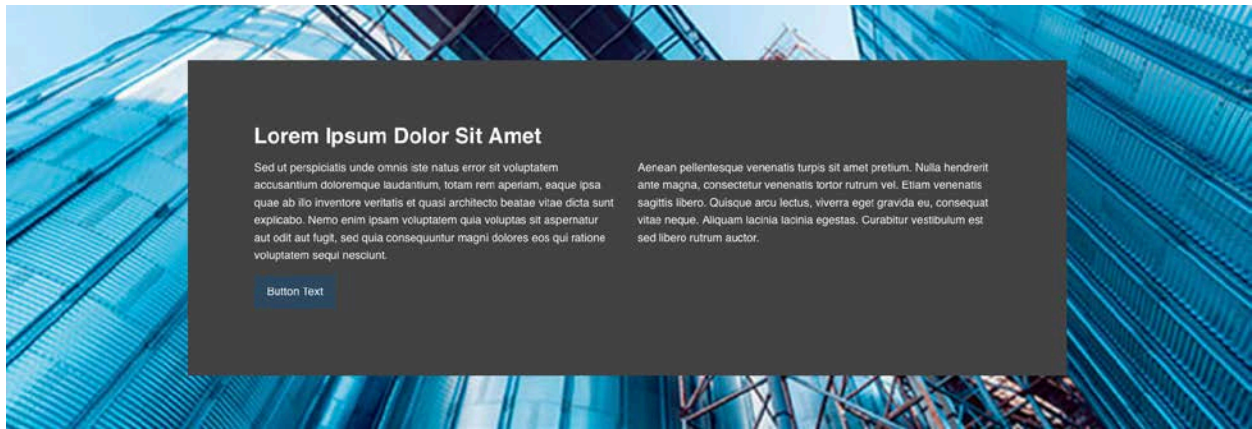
Lorem Ipsum Dolor Sit Amet

Sed ut perspiciatis unde omnis iste natus error sit voluptatem accusantium doloremque laudantium, totam rem aperiam, eaque ipsa quae ab illo inventore veritatis et quasi architecto beatae vitae dicta sunt explicabo. Nemo enim ipsam voluptatem quia voluptas sit aspernatur aut odit aut fugit, sed quia consequuntur magni dolores eos qui ratione voluptatem sequi nesciunt.

Button Text

Aenean pellentesque venenatis turpis sit amet pretium. Nulla hendrerit ante magna, consectetur venenatis tortor rutrum vel. Etiam venenatis sagittis libero. Quisque arcu lectus, viverra eget gravida eu, consequat vitae neque. Aliquam lacinia lacinia egestas. Curabitur vestibulum est sed libero rutrum auctor.